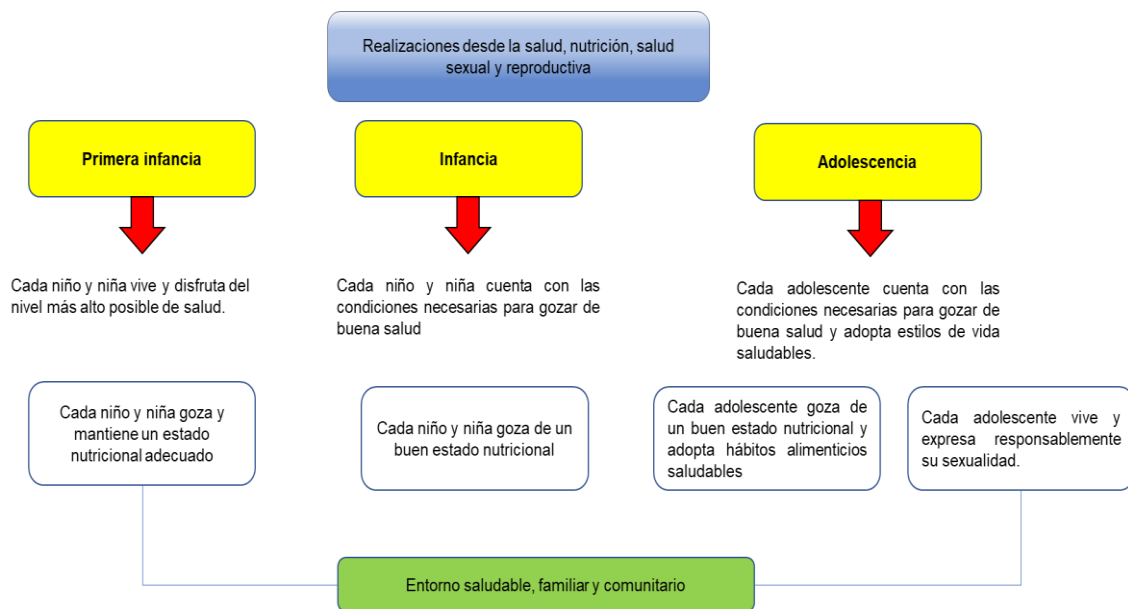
Realizaciones desde la salud, nutrición, salud sexual y reproductiva

Primera infancia

Infancia

Adolescencia

Cada niño y niña vive y disfruta del nivel más alto posible de salud.

Cada niño y niña cuenta con las condiciones necesarias para gozar de buena salud

Cada adolescente cuenta con las condiciones necesarias para gozar de buena salud y adopta estilos de vida saludables.

Cada niño y niña goza y mantiene un estado nutricional adecuado

Cada niño y niña goza de un buen estado nutricional

Cada adolescente goza de un buen estado nutricional y adopta hábitos alimenticios saludables

Cada adolescente vive y expresa responsablemente su sexualidad.

Entorno saludable, familiar y comunitario